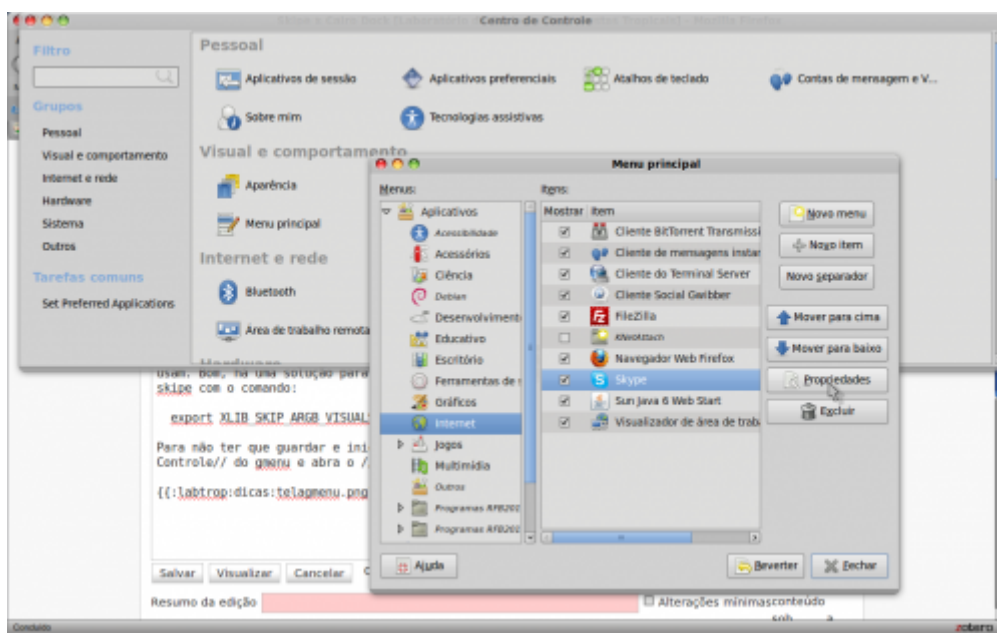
Centro de Controle

Filtro

Grupos
Pessoal
Visual e comportamento
Internet e rede
Hardware
Sistema
Outros

Tarefas comuns
Set Preferred Applications

Pessoal
Aplicativos de sessão
Aplicativos preferenciais
Atalhos de teclado
Contas de mensagem e V...
Sobre mim
Tecnologias assistivas

Visual e comportamento
Aparência
Menu principal

Internet e rede
Bluetooth
Área de trabalho remota

Menu principal

Menus:
Aplicativos
Acessibilidade
Acessórios
Ciência
Debian
Desenvolvimento
Educativo
Escritório
Ferramentas de s
Gráficos
Internet
Jogos
Multimídia
Outros
Programas RFB20
Programas RFB20

Itens:
| Mostrar | Item |
|---|---|
| ☑ | Cliente BitTorrent Transmissi |
| ☑ | Cliente de mensagens instar |
| ☑ | Cliente do Terminal Server |
| ☑ | Cliente Social Gwibber |
| ☑ | FileZilla |
| ☐ | KNetAttach |
| ☑ | Navegador Web Firefox |
| ☑ | Skype |
| ☑ | Sun Java 6 Web Start |
| ☑ | Visualizador de área de trab |

Novo menu
Novo item
Novo separador
Mover para cima
Mover para baixo
Propriedades
Excluir

Ajuda
Reverter
Fechar

usam. Bom, há uma solução para
skipe com o comando:

export XLIB_SKIP_ARGB_VISUALS

Para não ter que guardar e ini
Controle// do gmenu e abra o /

{{:labtrop:dicas:telagmenu.png

Salvar Visualizar Cancelar

Resumo da edição
Alterações mínimas conteúdo
sob a

Concluído
zotero